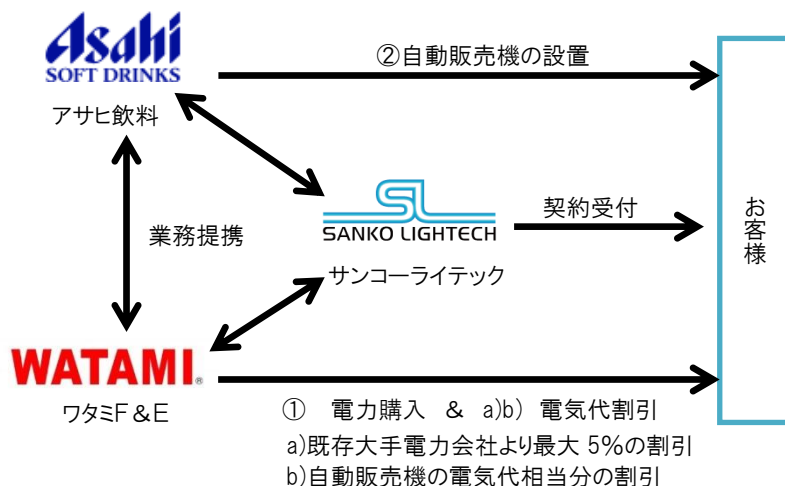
Asahi
SOFT DRINKS
アサヒ飲料

②自動販売機の設置

業務提携

SANKO LIGHTECH
サンコーライテック

契約受付

お客様

WATAMI
ワタミF＆E

①　電力購入　＆　a)b)　電気代割引
a)既存大手電力会社より最大 5%の割引
b)自動販売機の電気代相当分の割引